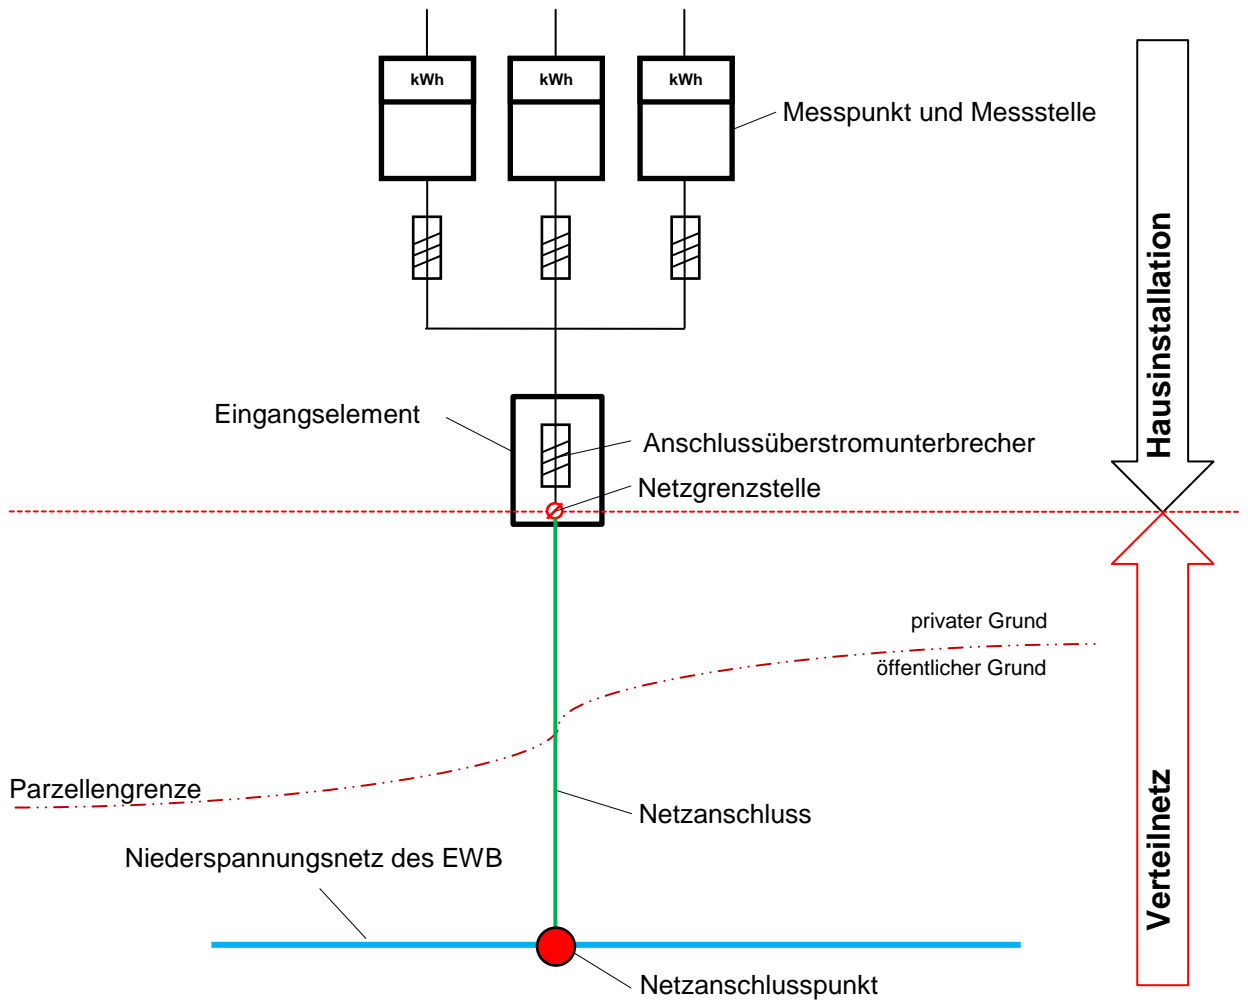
kWh
kWh
kWh
Messpunkt und Messstelle

Hausinstallation

Eingangselement
Anschlussüberstromunterbrecher
Netzgrenzstelle

privater Grund
öffentlicher Grund

Parzellengrenze
Netzanschluss
Niederspannungsnetz des EWB

Verteilnetz

Netzanschlusspunkt